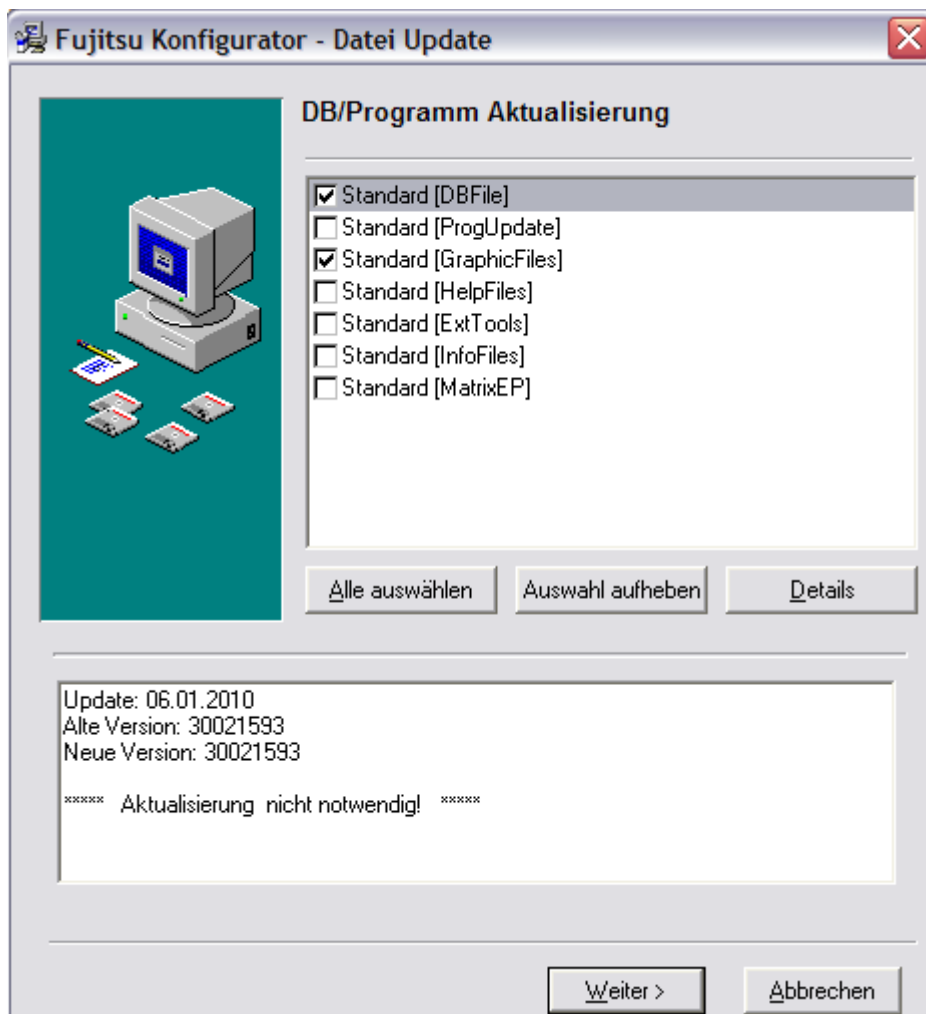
Fujitsu Konfigurator - Datei Update

DB/Programm Aktualisierung

☑ Standard [DBFile]
☐ Standard [ProgUpdate]
☑ Standard [GraphicFiles]
☐ Standard [HelpFiles]
☐ Standard [ExtTools]
☐ Standard [InfoFiles]
☐ Standard [MatrixEP]

Alle auswählen | Auswahl aufheben | Details

Update: 06.01.2010
Alte Version: 30021593
Neue Version: 30021593

***** Aktualisierung nicht notwendig! *****

Weiter > | Abbrechen